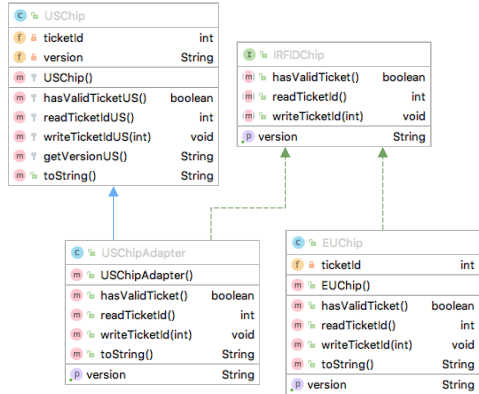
c USChip
f ticketId int
f version String
m USChip()
m hasValidTicketUS() boolean
m readTicketIdUS() int
m writeTicketIdUS(int) void
m getVersionUS() String
m toString() String

I IRFIDChip
m hasValidTicket() boolean
m readTicketId() int
m writeTicketId(int) void
p version String

c USChipAdapter
m USChipAdapter()
m hasValidTicket() boolean
m readTicketId() int
m writeTicketId(int) void
m toString() String
p version String

c EUChip
f ticketId int
m EUChip()
m hasValidTicket() boolean
m readTicketId() int
m writeTicketId(int) void
m toString() String
p version String